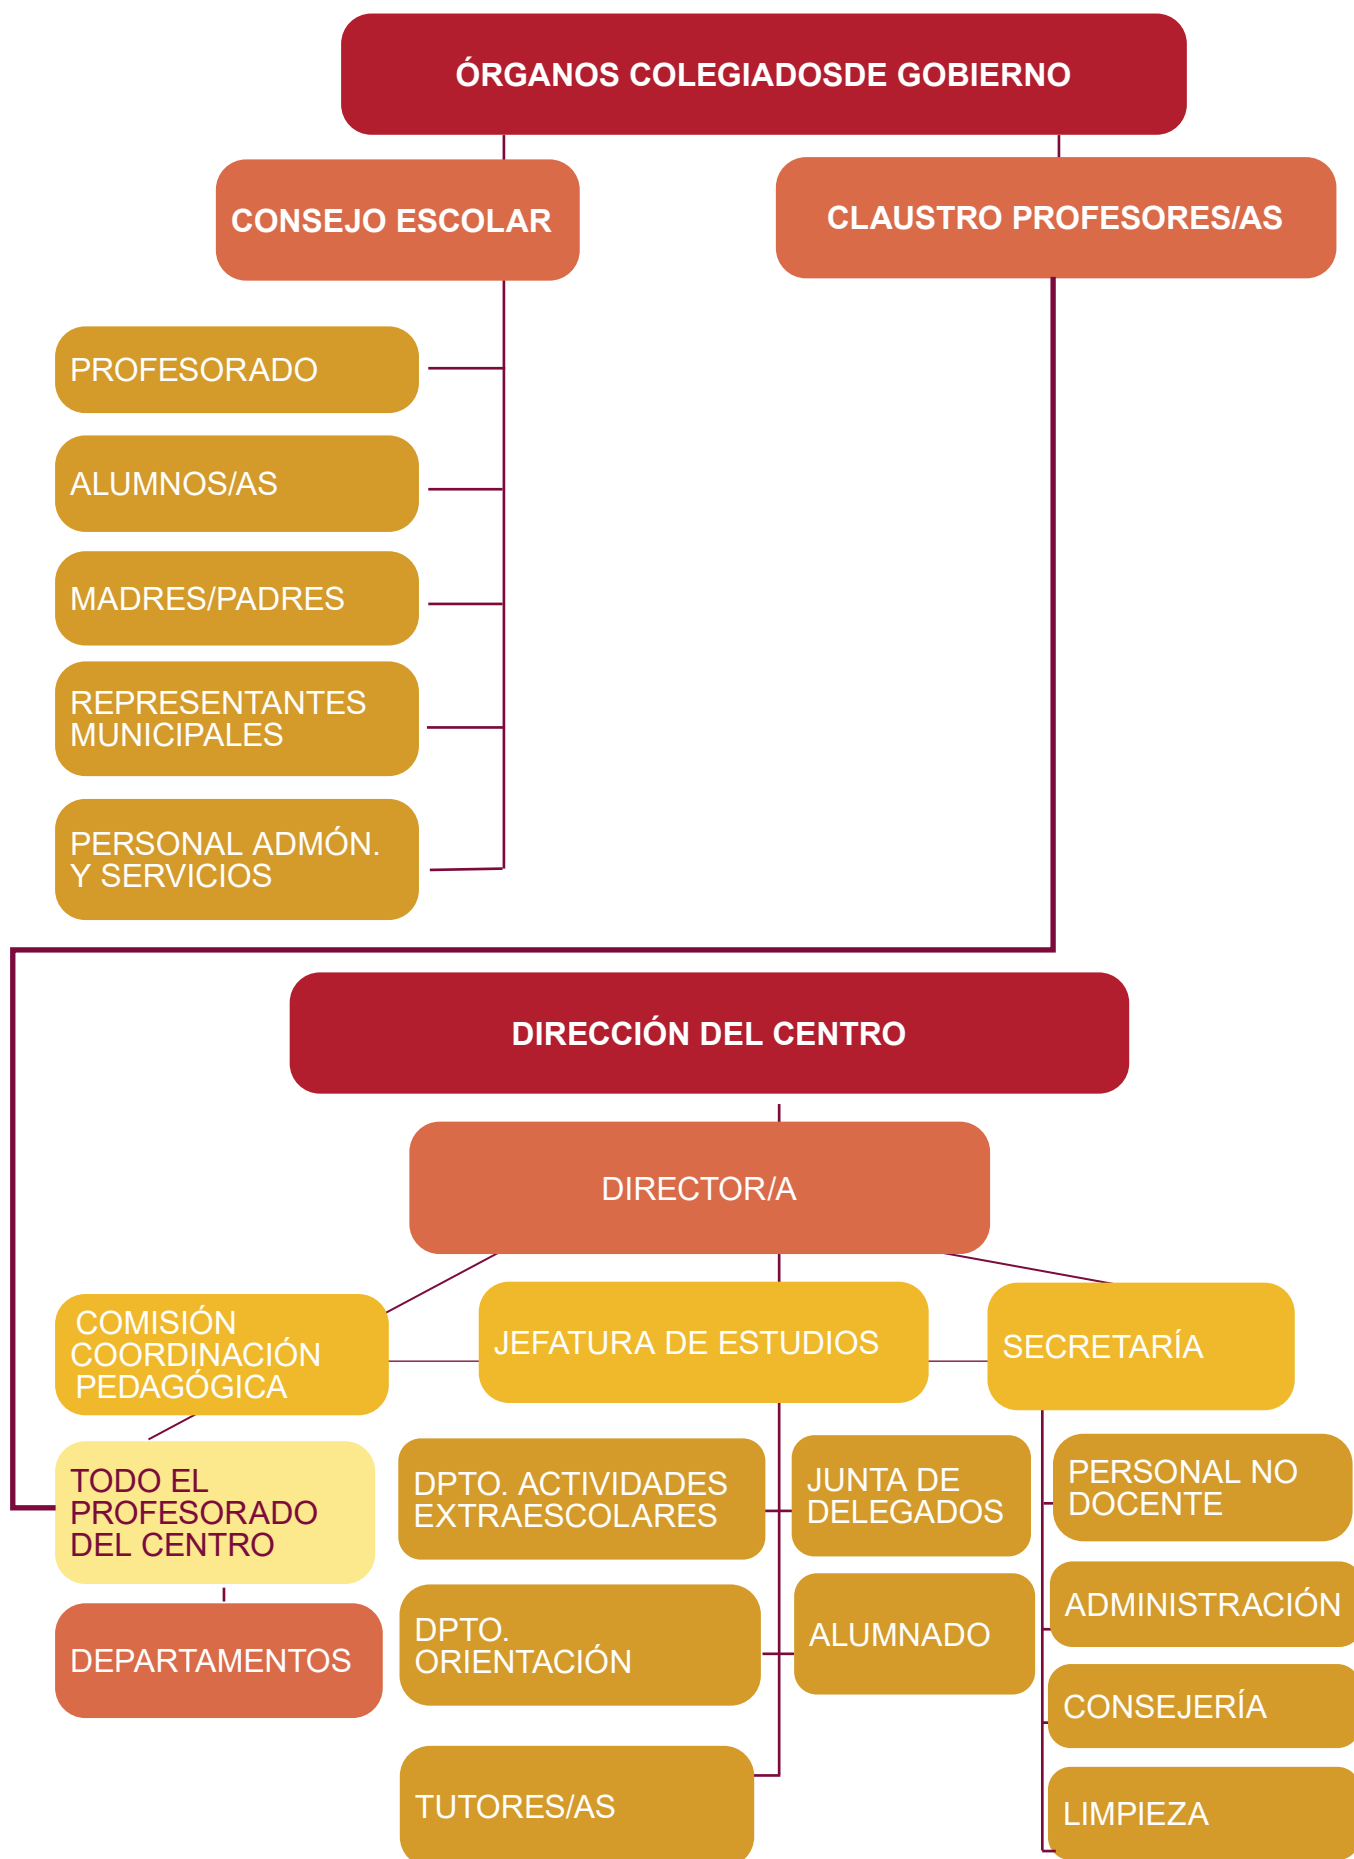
ÓRGANOS COLEGIADOSDE GOBIERNO

CONSEJO ESCOLAR

CLAUSTRO PROFESORES/AS

PROFESORADO

ALUMNOS/AS

MADRES/PADRES

REPRESENTANTES MUNICIPALES

PERSONAL ADMÓN. Y SERVICIOS

DIRECCIÓN DEL CENTRO

DIRECTOR/A

COMISIÓN COORDINACIÓN PEDAGÓGICA

JEFATURA DE ESTUDIOS

SECRETARÍA

TODO EL PROFESORADO DEL CENTRO

DPTO. ACTIVIDADES EXTRAESCOLARES

JUNTA DE DELEGADOS

PERSONAL NO DOCENTE

ADMINISTRACIÓN

DEPARTAMENTOS

DPTO. ORIENTACIÓN

ALUMNADO

CONSEJERÍA

TUTORES/AS

LIMPIEZA